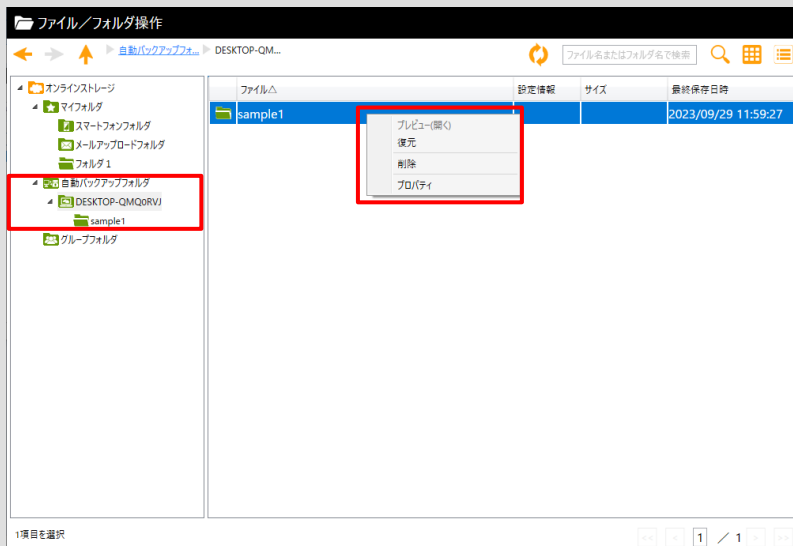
ファイル／フォルダ操作

自動バックアップフォ... DESKTOP-QM...

ファイル名またはフォルダ名で検索

オンラインストレージ
マイフォルダ
スマートフォンフォルダ
メールアップロードフォルダ
フォルダ 1
自動バックアップフォルダ
DESKTOP-QMQ0RVJ
sample1
グループフォルダ

| ファイル△ | 設定情報 | サイズ | 最終保存日時 |
|---|---|---|---|
| sample1 | | | 2023/09/29 11:59:27 |

プレビュー(開く)
復元
削除
プロパティ

1項目を選択

1 ／ 1